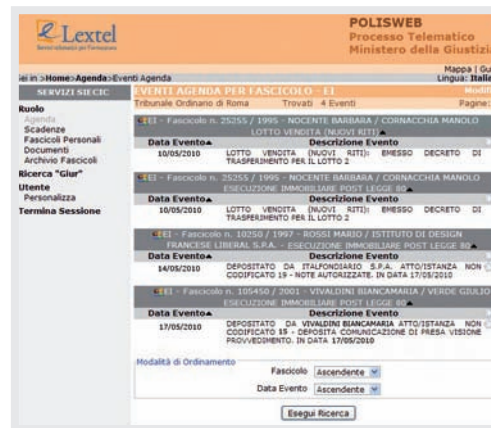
Lextel
Servizi telematici per l'avvocatura

POLISWEB
Processo Telematico
Ministero della Giustiz

Mappa | Gu
Lingua: Itali

ei in >Home>Agenda>Eventi Agenda

SERVIZI SIECIC
Ruolo
Agenda
Scadenze
Fascicoli Personali
Documenti
Archivio Fascicoli
Ricerca "Giur"
Utente
Personalizza
Termina Sessione

EVENTI AGENDA PER FASCICOLO - EI
Modif
Tribunale Ordinario di Roma
Trovati 4 Eventi
Pagine:

EI - Fascicolo n. 25255 / 1995 - NOCENTE BARBARA / CORNACCHIA MANOLO LOTTO VENDITA (NUOVI RITI)

| Data Evento | Descrizione Evento |
|---|---|
| 10/05/2010 | LOTTO VENDITA (NUOVI RITI): EMESSO DECRETO DI TRASFERIMENTO PER IL LOTTO 2 |

EI - Fascicolo n. 25255 / 1995 - NOCENTE BARBARA / CORNACCHIA MANOLO ESECUZIONE IMMOBILIARE POST LEGGE 80

| Data Evento | Descrizione Evento |
|---|---|
| 10/05/2010 | LOTTO VENDITA (NUOVI RITI): EMESSO DECRETO DI TRASFERIMENTO PER IL LOTTO 2 |

EI - Fascicolo n. 10250 / 1997 - ROSSI MARIO / ISTITUTO DI DESIGN FRANCESE LIBERAL S.P.A. - ESECUZIONE IMMOBILIARE POST LEGGE 80

| Data Evento | Descrizione Evento |
|---|---|
| 14/05/2010 | DEPOSITATO DA ITALFONDIARIO S.P.A. ATTO/ISTANZA NON CODIFICATO 19 - NOTE AUTORIZZATE. IN DATA 17/05/2010 |

EI - Fascicolo n. 105450 / 2001 - VIVALDINI BIANCAMARIA / VERDE GIULIO ESECUZIONE IMMOBILIARE POST LEGGE 80

| Data Evento | Descrizione Evento |
|---|---|
| 17/05/2010 | DEPOSITATO DA VIVALDINI BIANCAMARIA ATTO/ISTANZA NON CODIFICATO 15 - DEPOSITA COMUNICAZIONE DI PRESA VISIONE PROVVEDIMENTO. IN DATA 17/05/2010 |

Modalità di Ordinamento
Fascicolo Ascendente
Data Evento Ascendente

Esegui Ricerca